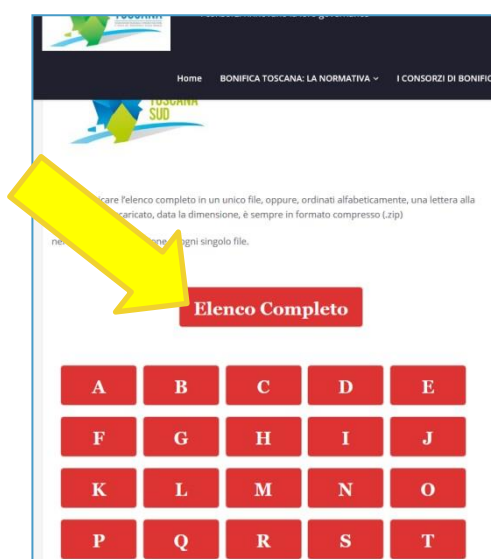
TOSCANA

Home BONIFICA TOSCANA: LA NORMATIVA I CONSORZI DI BONIFIC

TOSCANA SUD

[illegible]icare l'elenco completo in un unico file, oppure, ordinati alfabeticamente, una lettera alla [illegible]caricato, data la dimensione, è sempre in formato compresso (.zip)

ne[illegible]one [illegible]gni singolo file.

Elenco Completo

| A | B | C | D | E |
|---|---|---|---|---|
| F | G | H | I | J |
| K | L | M | N | O |
| P | Q | R | S | T |